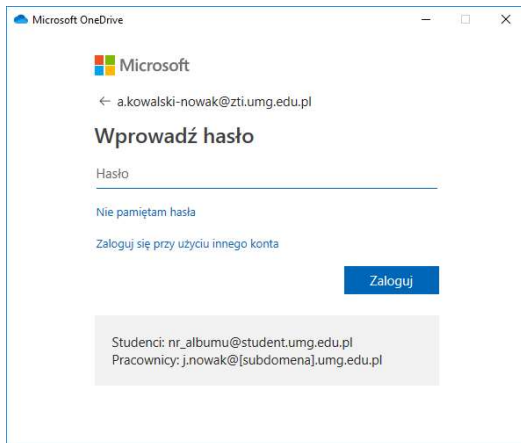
Microsoft OneDrive

Microsoft

← a.kowalski-nowak@zti.umg.edu.pl

Wprowadź hasło

Hasło

Nie pamiętam hasła

Zaloguj się przy użyciu innego konta

Zaloguj

Studenci: nr_albumu@student.umg.edu.pl
Pracownicy: j.nowak@[subdomena].umg.edu.pl